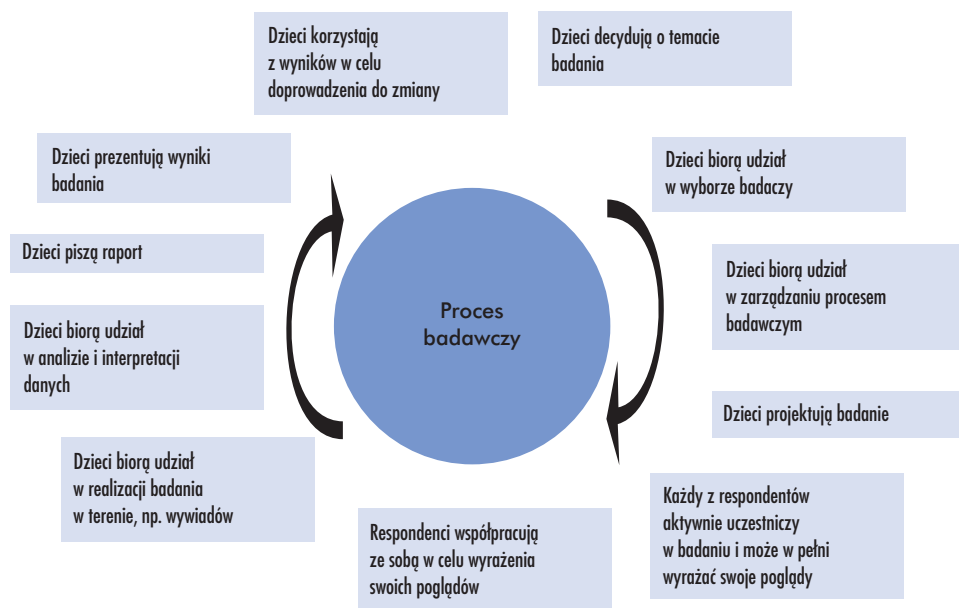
Dzieci decydują o temacie badania

Dzieci biorą udział w wyborze badaczy

Dzieci biorą udział w zarządzaniu procesem badawczym

Dzieci projektują badanie

Każdy z respondentów aktywnie uczestniczy w badaniu i może w pełni wyrażać swoje poglądy

Respondenci współpracują ze sobą w celu wyrażenia swoich poglądów

Dzieci biorą udział w realizacji badania w terenie, np. wywiadów

Dzieci biorą udział w analizie i interpretacji danych

Dzieci piszą raport

Dzieci prezentują wyniki badania

Dzieci korzystają z wyników w celu doprowadzenia do zmiany

Proces badawczy